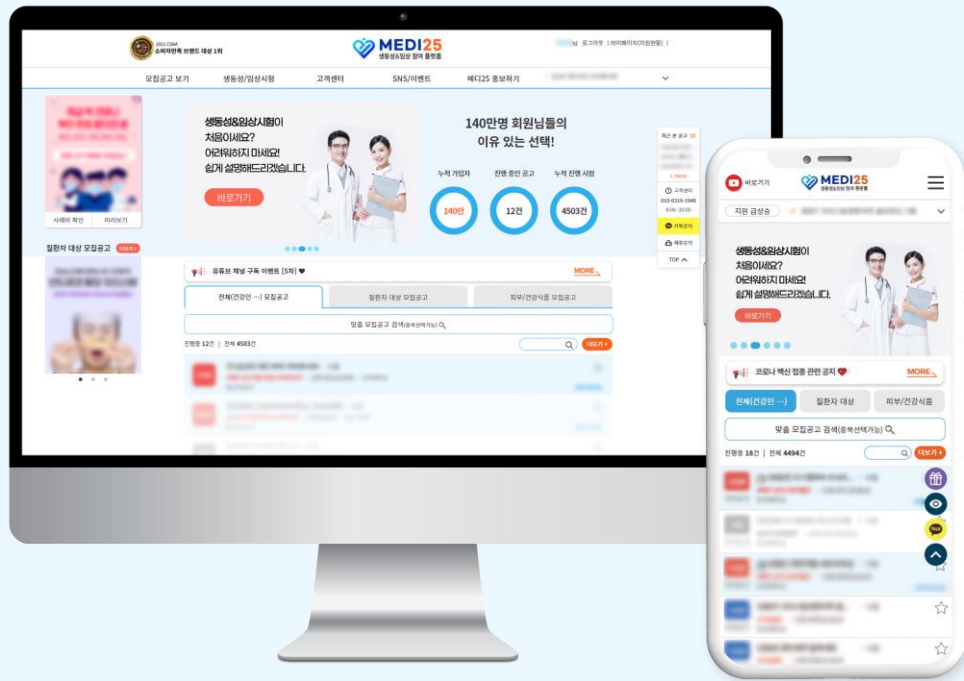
2022 CSBA
소비자만족 브랜드 대상 1위

MEDI25
생동성&임상 참여 플랫폼

님 로그아웃 | 마이페이지(지원현황) |

모집공고 보기 생동성/임상시험 고객센터 SNS/이벤트 메디25 홍보하기

사례비 확인 미리보기

질환자 대상 모집공고 더보기 +

생동성&임상시험이
처음이세요?
어려워하지 마세요!
쉽게 설명해드리겠습니다.

바로가기

140만명 회원님들의
이유 있는 선택!

누적 가입자 140만
진행 중인 공고 12건
누적 진행 시험 4503건

최근 본 공고
고객센터
010-5319-2949
카톡문의
채용문의
TOP

유튜브 채널 구독 이벤트 [5차] ♥ MORE

전체(건강인 ···) 모집공고 질환자 대상 모집공고 피부/건강식품 모집공고

맞춤 모집공고 검색(중복선택가능)

진행중 12건 | 전체 4503건 더보기 +

바로가기

MEDI25
생동성&임상 참여 플랫폼

지원 급상승

생동성&임상시험이
처음이세요?
어려워하지 마세요!
쉽게 설명해드리겠습니다.

바로가기

코로나 백신 접종 관련 공지 ♥ MORE

전체(건강인 ···) 질환자 대상 피부/건강식품

맞춤 모집공고 검색(중복선택가능)

진행중 18건 | 전체 4494건 더보기 +

TALK